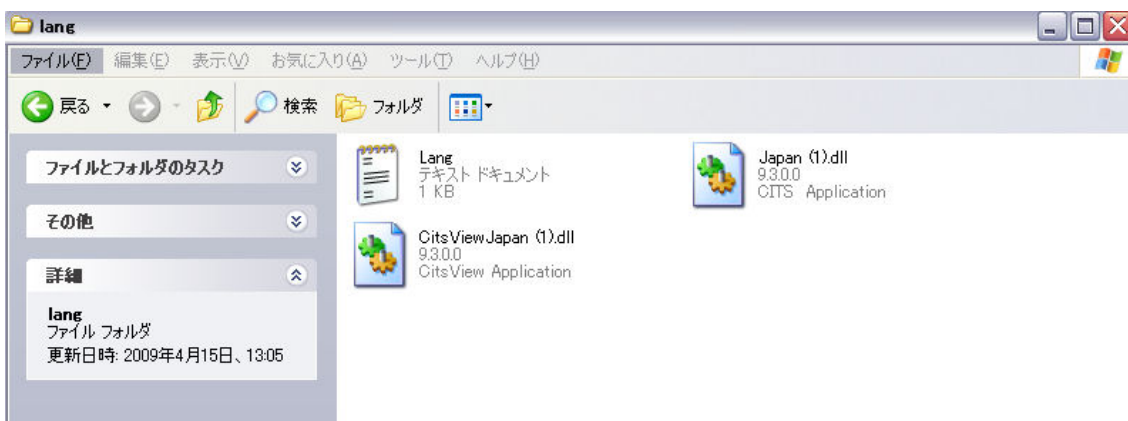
lang

ファイル(F) 編集(E) 表示(V) お気に入り(A) ツール(T) ヘルプ(H)

戻る 検索 フォルダ

ファイルとフォルダのタスク

その他

詳細

lang
ファイル フォルダ
更新日時: 2009年4月15日、13:05

Lang
テキスト ドキュメント
1 KB

Japan (1).dll
9.3.0.0
CITS Application

CitsViewJapan (1).dll
9.3.0.0
CitsView Application